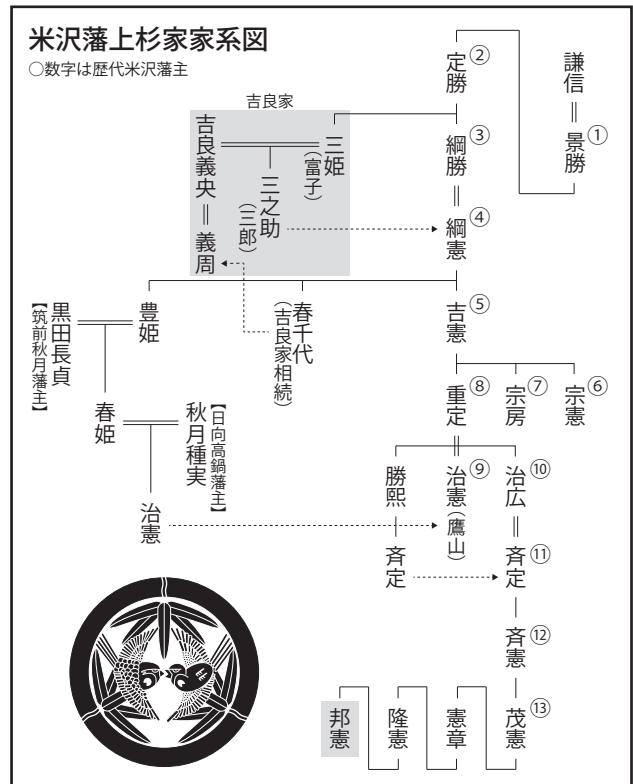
米沢藩上杉家家系図
○数字は歴代米沢藩主

謙信
‖
景勝①

定勝②

綱勝③
‖
綱憲④

吉良家
吉良義央
三姫（富子）
三之助（三郎）
義周

吉憲⑤

春千代（吉良家相続）

豊姫
黒田長貞【筑前秋月藩主】

春姫
秋月種実【日向高鍋藩主】

治憲

宗憲⑥
宗房⑦
重定⑧

勝煕
治憲⑨（鷹山）
治広⑩

斉定
斉定⑪

斉憲⑫

茂憲⑬

憲章
隆憲
邦憲